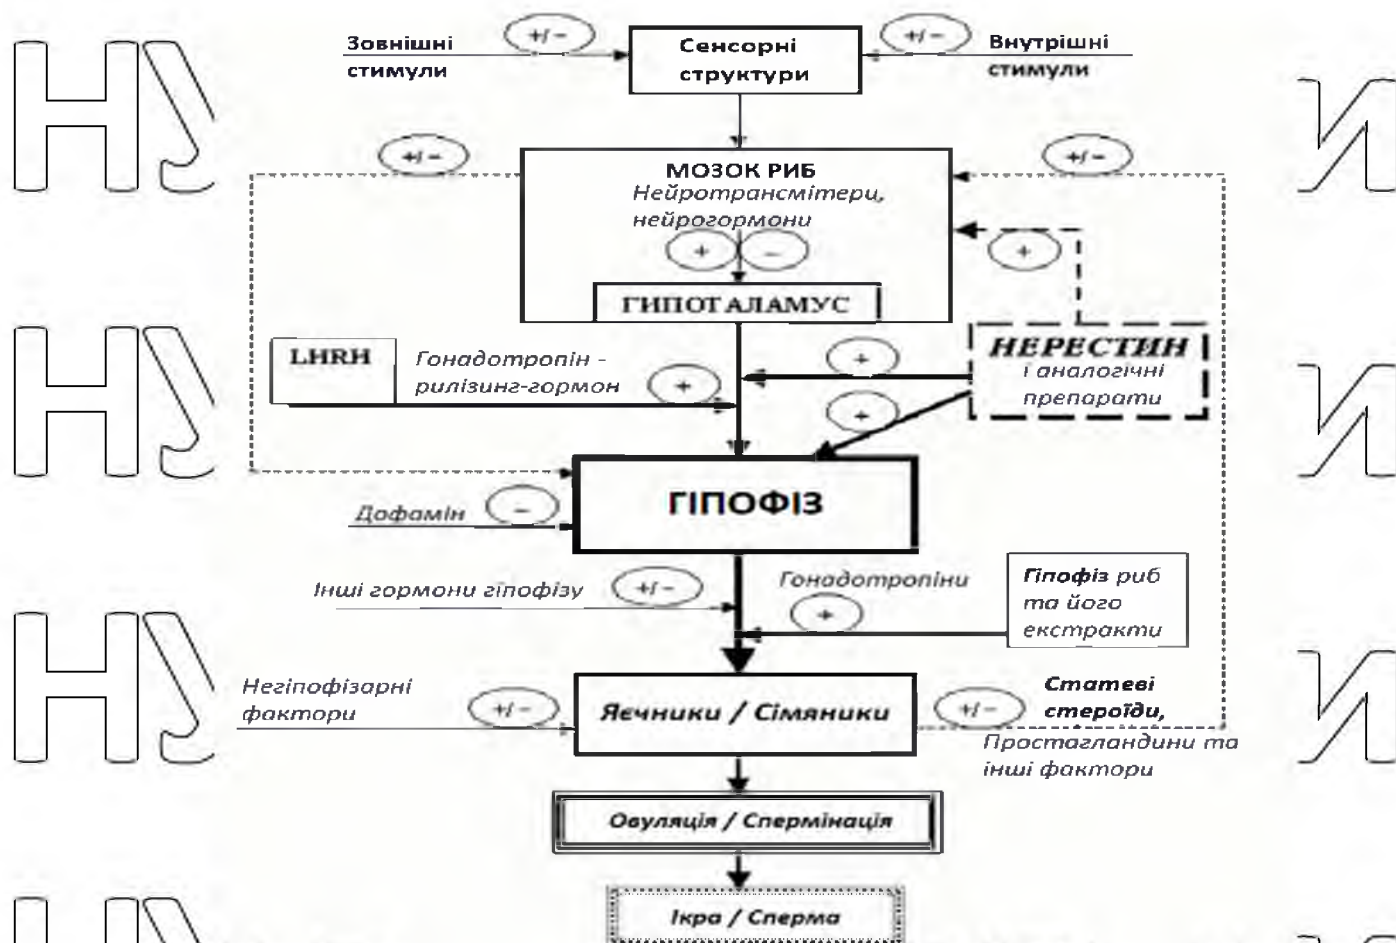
Зовнішні стимули
+/−
Сенсорні структури
+/−
Внутрішні стимули

+/−
МОЗОК РИБ
Нейротрансмітери, нейрогормони
+/−
+
−
+
ГИПОТАЛАМУС

LHRH
Гонадотропін - рилизинг-гормон
+
+
НЕРЕСТИН
і аналогічні препарати
+

Дофамін
−
ГІПОФІЗ

Інші гормони гіпофізу
+/−
Гонадотропіни
+
Гіпофіз риб та його екстракти

Негіпофізарні фактори
+/−
Яєчники / Сімяники
+/−
Статеві стероїди,
Простагландини та інші фактори

Овуляція / Спермінація

Ікра / Сперма